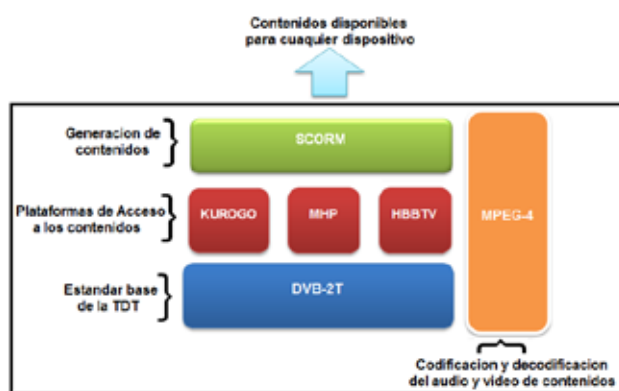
Contenidos disponibles para cuaquier dispositivo

Generacion de contenidos

SCORM

Plataformas de Acceso a los contenidos

KUROGO

MHP

HBBTV

MPEG-4

Estandar base de la TDT

DVB-2T

Codificacion y decodificacion del audio y video de contenidos